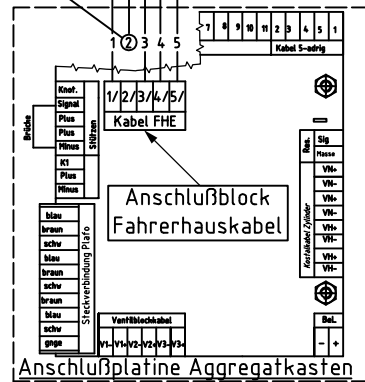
1 ② 3 4 5

7 8 9 10 11 2 3 4 5 1
Kabel 5-adrig

1/ 2/ 3/ 4/ 5/
Kabel FHE

Brücke
Knof.
Signal
Plus
Plus
Minus
K1
Plus
Minus
Stützen

Anschlußblock
Fahrerhauskabel

Res.
Sig
Masse
VN+
VN-
VN+
VN-
VN+
VN-
VN+
VN-
Kontaktkabel Zylinder

blau
braun
schw
blau
braun
schw
braun
blau
schw
gnge
Steckverbindung Plafo

Ventilblockkabel
V1- V1+ V2- V2+ V3- V3+

Bel.
- +

Anschlußplatine Aggregatkasten